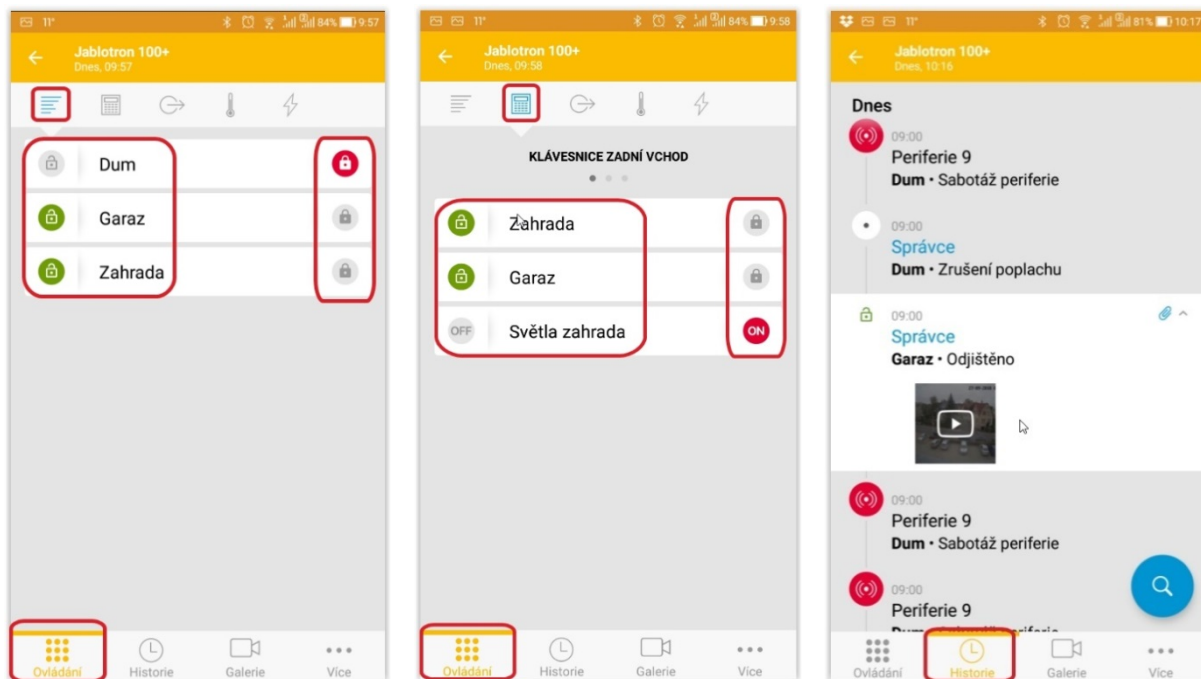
11° 84% 9:57

Jablotron 100+
Dnes, 09:57

Dum

Garaz

Zahrada

Ovládání Historie Galerie Více

11° 84% 9:58

Jablotron 100+
Dnes, 09:58

KLÁVESNICE ZADNÍ VCHOD

Zahrada

Garaz

OFF Světla zahrada ON

Ovládání Historie Galerie Více

11° 81% 10:17

Jablotron 100+
Dnes, 10:16

Dnes

09:00
Periferie 9
Dum • Sabotáž periferie

09:00
Správce
Dum • Zrušení poplachu

09:00
Správce
Garaz • Odjištěno

09:00
Periferie 9
Dum • Sabotáž periferie

09:00
Periferie 9
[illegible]

Ovládání Historie Galerie Více